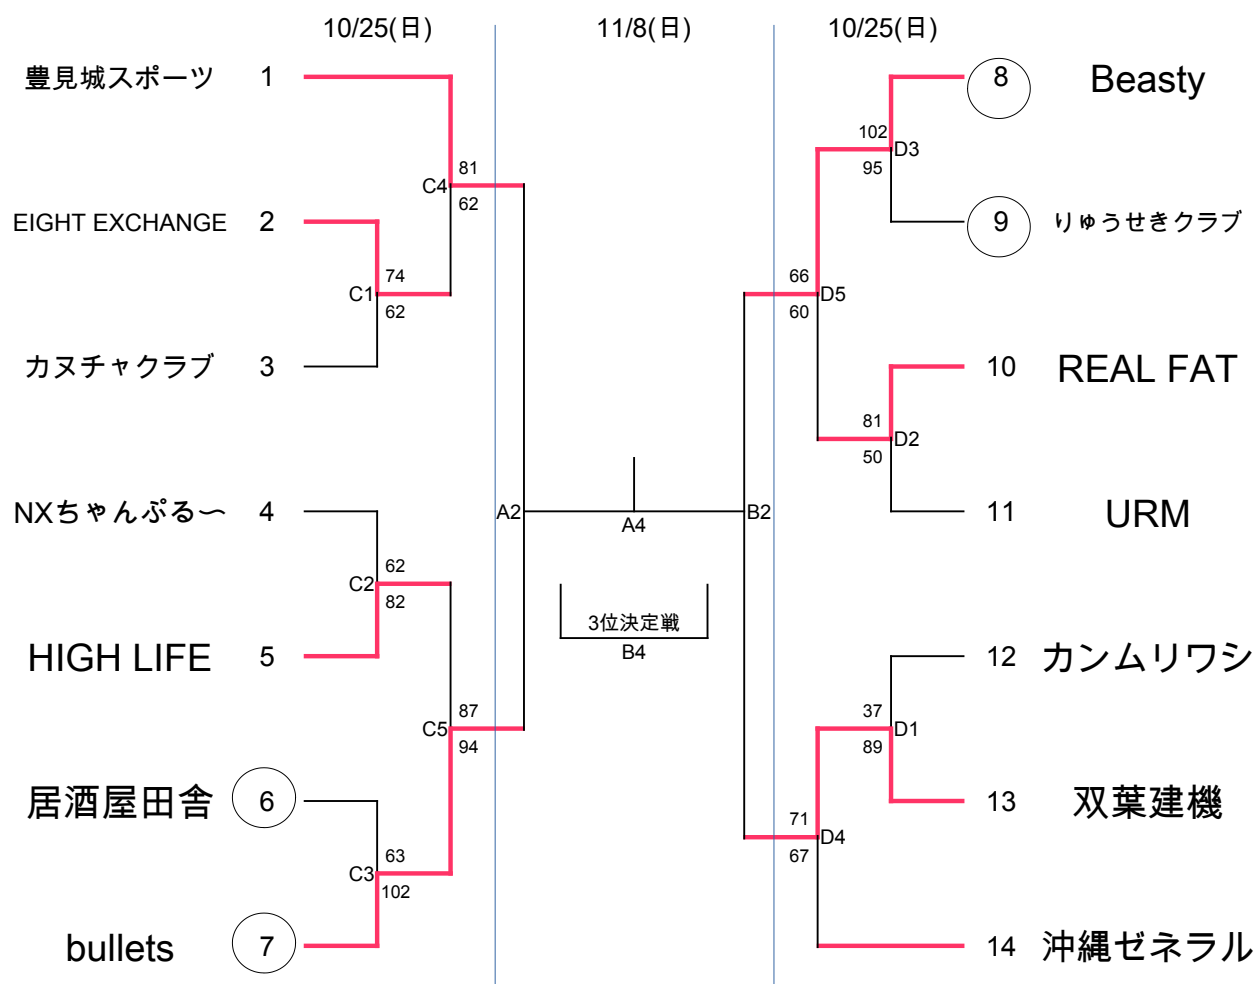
10/25(日)
11/8(日)
10/25(日)

豊見城スポーツ 1
EIGHT EXCHANGE 2
カヌチャクラブ 3
NXちゃんぷる〜 4
HIGH LIFE 5
居酒屋田舎 6
bullets 7

8 Beasty
9 りゅうせきクラブ
10 REAL FAT
11 URM
12 カンムリワシ
13 双葉建機
14 沖縄ゼネラル

C4 81 62
C1 74 62
C2 62 82
C5 87 94
C3 63 102
A2
A4
B2
3位決定戦
B4
D3 102 95
D5 66 60
D2 81 50
D1 37 89
D4 71 67